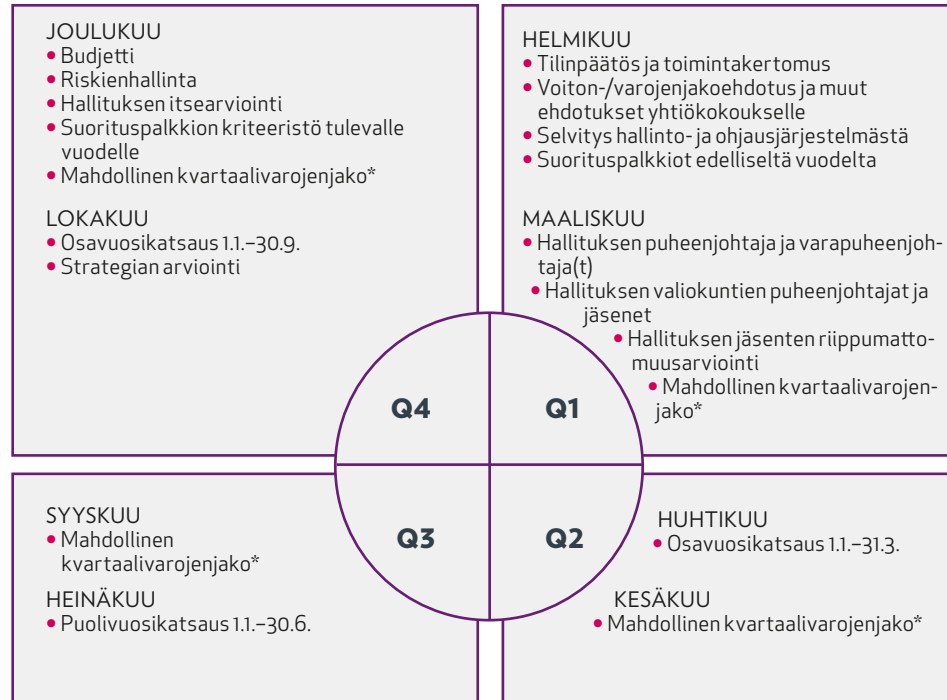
JOULUKUU
• Budjetti
• Riskienhallinta
• Hallituksen itsearviointi
• Suorituspalkkion kriteeristö tulevalle vuodelle
• Mahdollinen kvartaalivarojenjako*

LOKAKUU
• Osavuosikatsaus 1.1.–30.9.
• Strategian arviointi

HELMIKUU
• Tilinpäätös ja toimintakertomus
• Voiton-/varojenjakoehdotus ja muut ehdotukset yhtiökokoukselle
• Selvitys hallinto- ja ohjausjärjestelmästä
• Suorituspalkkiot edelliseltä vuodelta

MAALISKUU
• Hallituksen puheenjohtaja ja varapuheenjohtaja(t)
• Hallituksen valiokuntien puheenjohtajat ja jäsenet
• Hallituksen jäsenten riippumattomuusarviointi
• Mahdollinen kvartaalivarojenjako*

Q4

Q1

Q3

Q2

SYYSKUU
• Mahdollinen kvartaalivarojenjako*

HEINÄKUU
• Puolivuosikatsaus 1.1.–30.6.

HUHTIKUU
• Osavuosikatsaus 1.1.–31.3.

KESÄKUU
• Mahdollinen kvartaalivarojenjako*